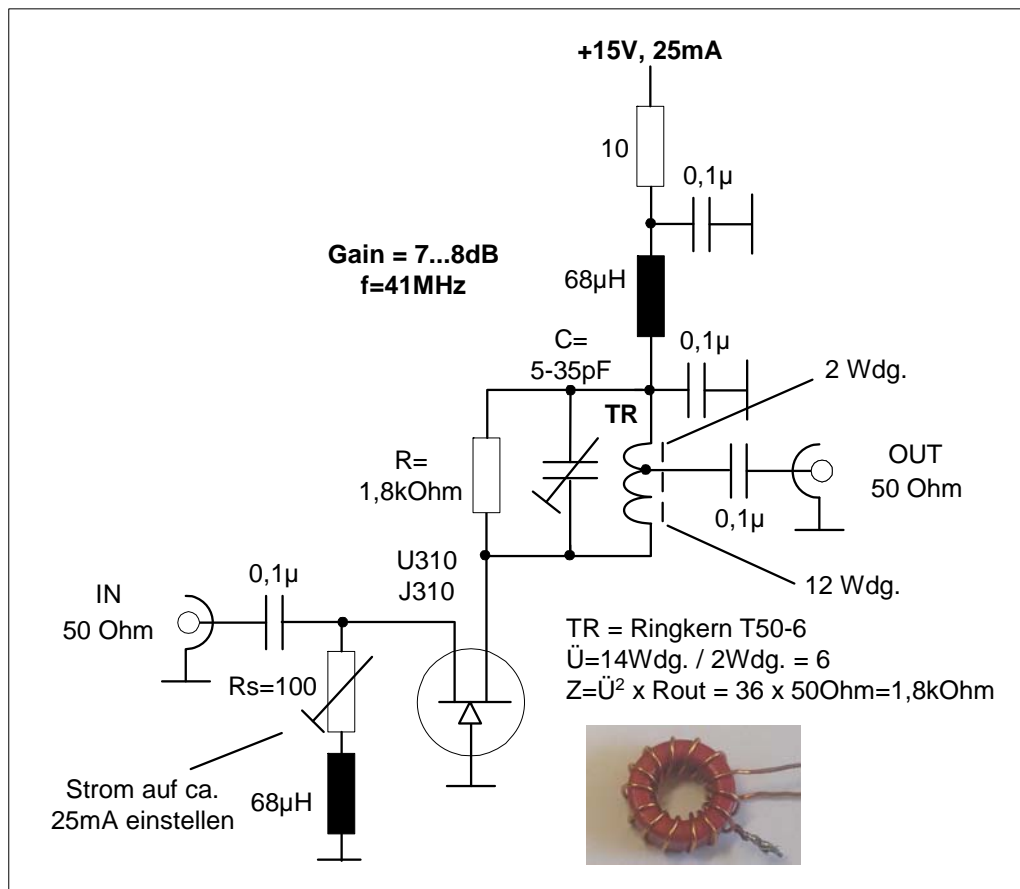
+15V, 25mA

10

0,1µ

Gain = 7...8dB
f=41MHz

68µH

C=
5-35pF

0,1µ

2 Wdg.

TR

R=
1,8kOhm

OUT
50 Ohm

0,1µ

U310
J310

12 Wdg.

IN
50 Ohm

0,1µ

TR = Ringkern T50-6
Ü=14Wdg. / 2Wdg. = 6
Z=Ü$^2$ x Rout = 36 x 50Ohm=1,8kOhm

Rs=100

Strom auf ca.
25mA einstellen

68µH